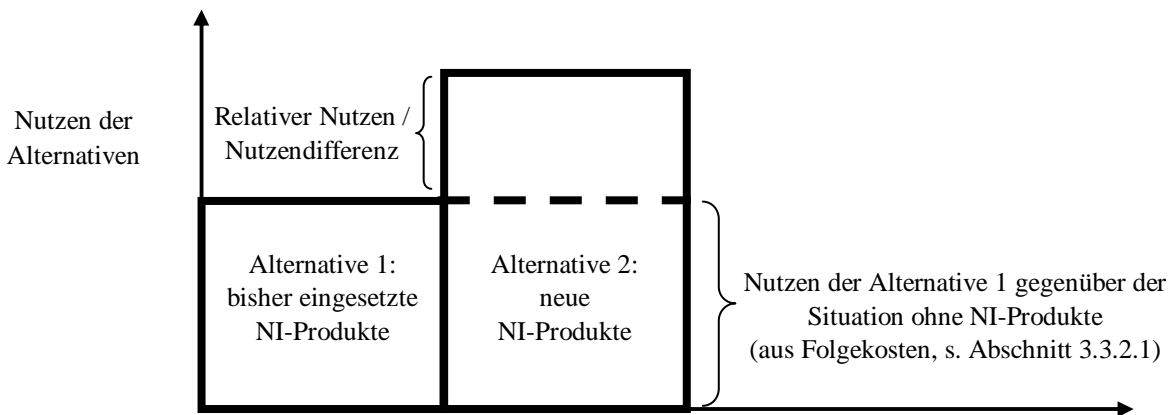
Nutzen der Alternativen

Relativer Nutzen / Nutzendifferenz

Alternative 1: bisher eingesetzte NI-Produkte

Alternative 2: neue NI-Produkte

Nutzen der Alternative 1 gegenüber der Situation ohne NI-Produkte (aus Folgekosten, s. Abschnitt 3.3.2.1)